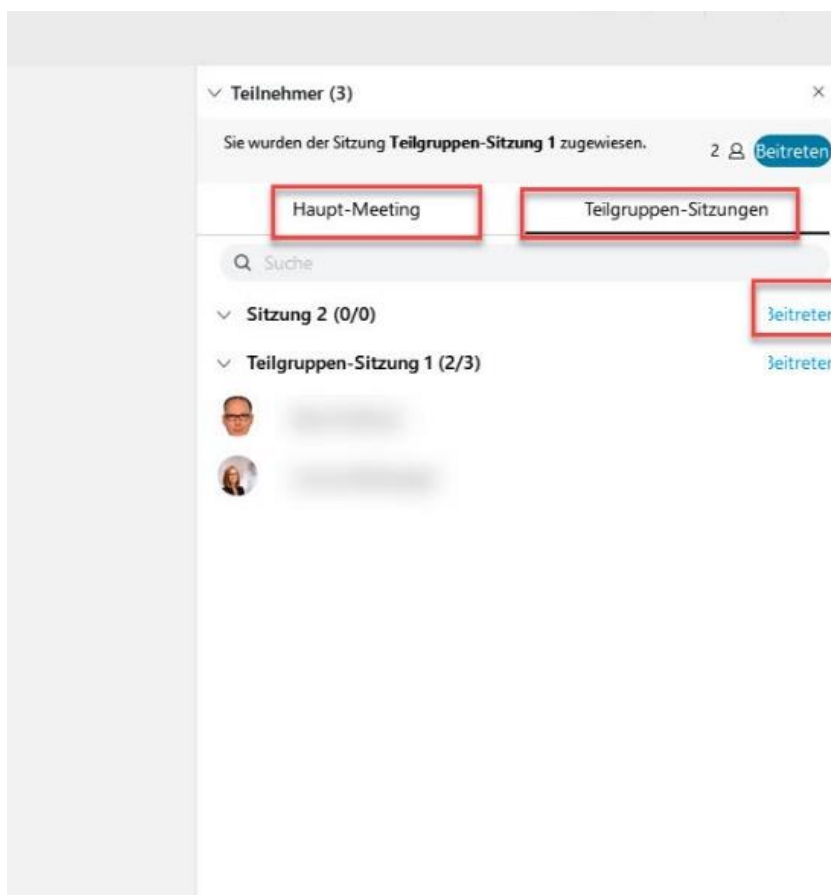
Teilnehmer (3)

×

Sie wurden der Sitzung **Teilgruppen-Sitzung 1** zugewiesen.

2 Beitreten

Haupt-Meeting

Teilgruppen-Sitzungen

Suche

Sitzung 2 (0/0)

Beitreten

Teilgruppen-Sitzung 1 (2/3)

Beitreten

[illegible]

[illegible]